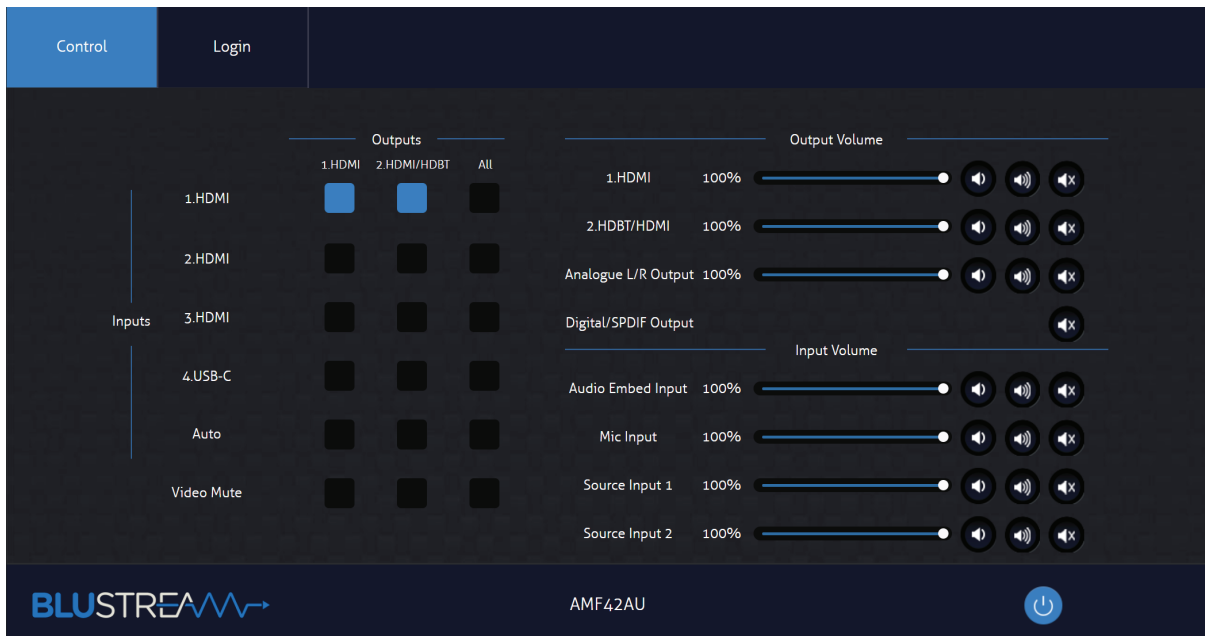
Control

Login

Outputs

1.HDMI 2.HDMI/HDBT All

Inputs

1.HDMI

2.HDMI

3.HDMI

4.USB-C

Auto

Video Mute

Output Volume

1.HDMI 100%

2.HDBT/HDMI 100%

Analogue L/R Output 100%

Digital/SPDIF Output

Input Volume

Audio Embed Input 100%

Mic Input 100%

Source Input 1 100%

Source Input 2 100%

BLUSTREAM

AMF42AU